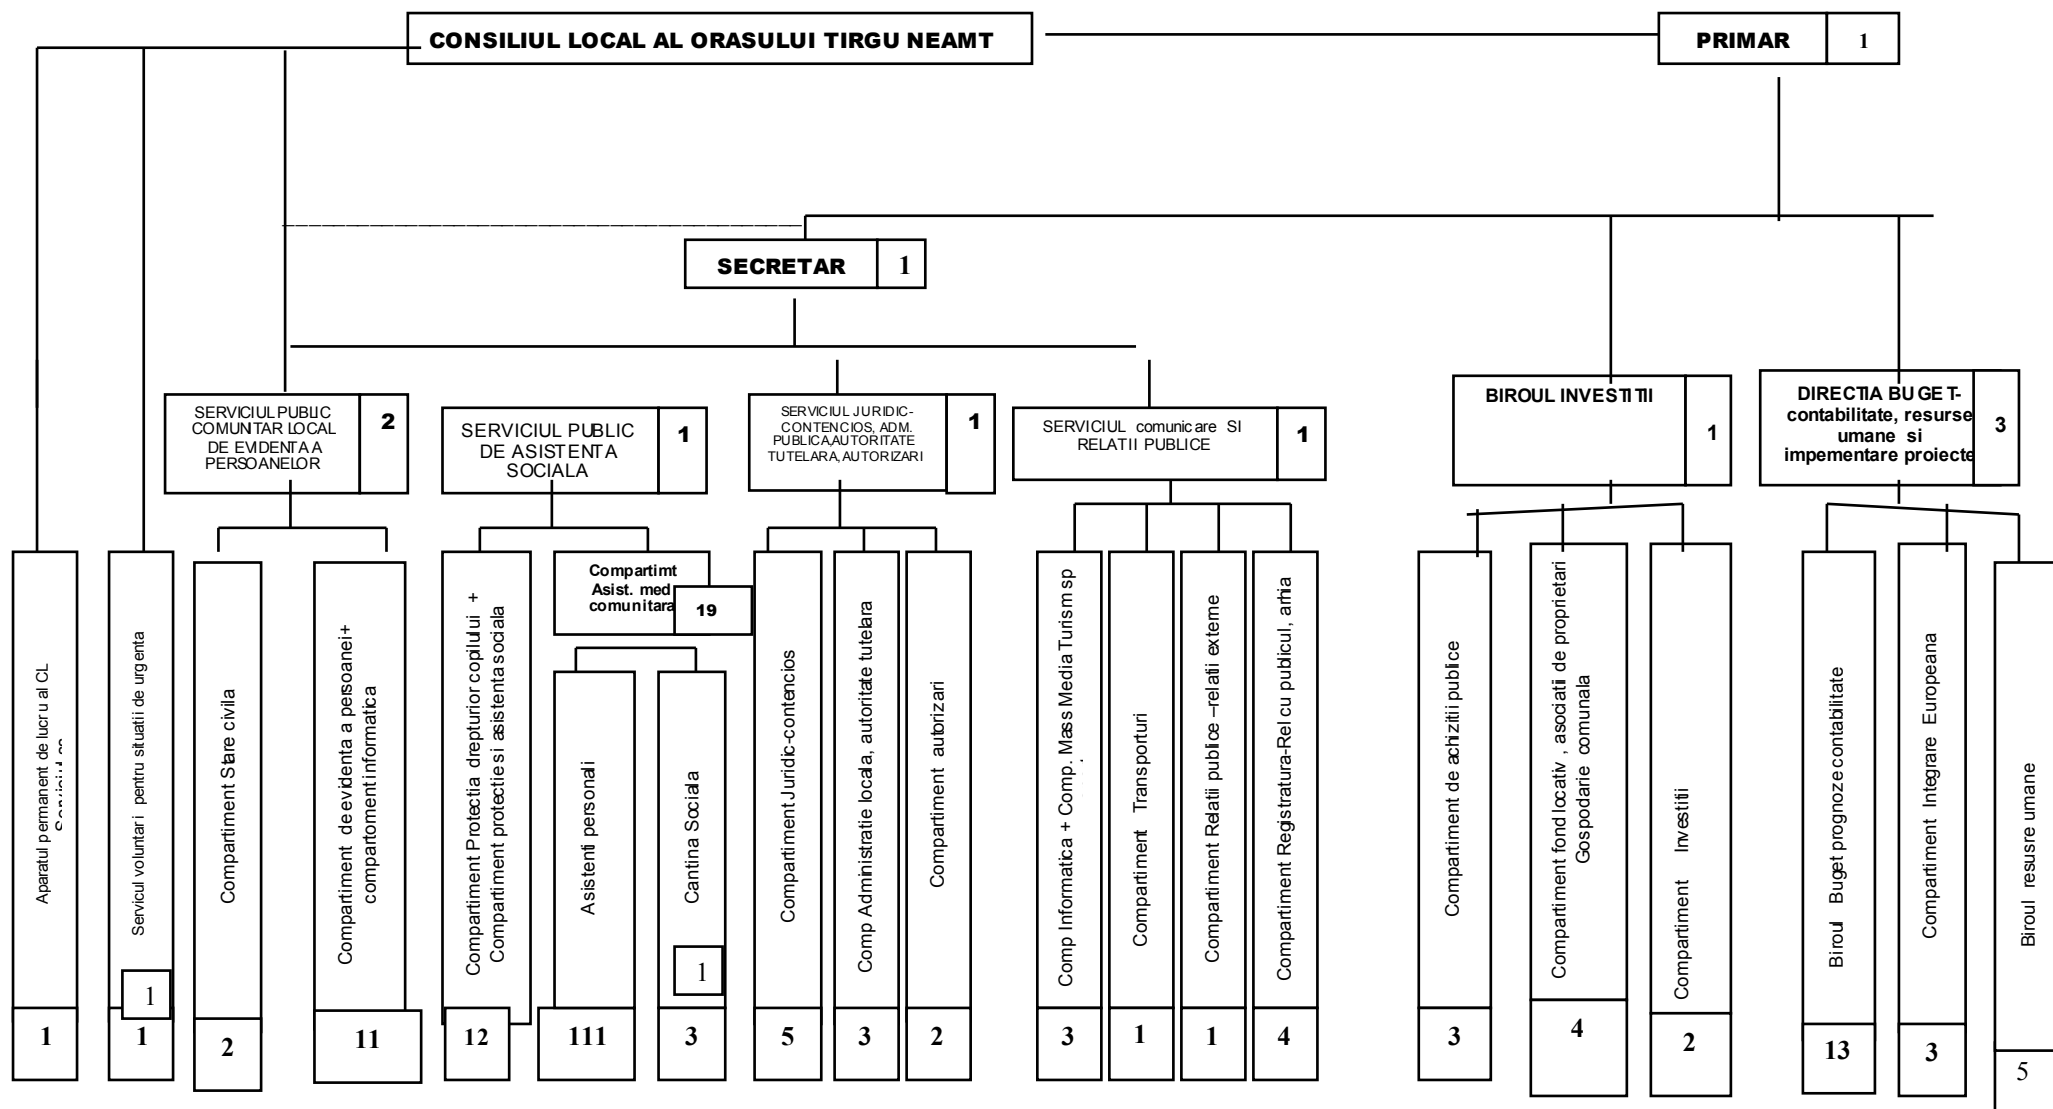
CONSILIUL LOCAL AL ORASULUI TIRGU NEAMT

PRIMAR 1

SECRETAR 1

SERVICIUL PUBLIC COMUNTAR LOCAL DE EVIDENTA A PERSOANELOR 2

SERVICIUL PUBLIC DE ASISTENTA SOCIALA 1

SERVICIUL JURIDIC-CONTENCIOS, ADM. PUBLICA,AUTORITATE TUTELARA, AUTORIZARI 1

SERVICIUL comunicare SI RELATII PUBLICE 1

BIROUL INVESTITII 1

DIRECTIA BUGET-contabilitate, resurse umane si impementare proiecte 3

Aparatul permanent de lucru al CL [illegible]
1

Serviciul voluntari pentru situatii de urgenta
1
1

Compartiment Stare civila
2

Compartiment de evidenta a persoanei+ compartoment informatica
11

Compartiment Protectia drepturior copilului + Compartiment protectie si asistenta sociala
12

Compartimt Asist. med comunitara 19

Asistenti personali
111

Cantina Sociala
1
3

Compartiment Juridic-contencios
5

Comp Administratie locala, autoritate tutelara
3

Compartiment autorizari
2

Comp Informatica + Comp. Mass Media Turism sp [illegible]
3

Compartiment Transporturi
1

Compartiment Relatii publice –relatii externe
1

Compartiment Registratura-Rel cu publicul, arhia
4

Compartiment de achizitii publice
3

Compartiment fond locativ , asociatii de proprietari Gospodarie comunala
4

Compartiment Investitii
2

Biroul Buget prognoze contabilitate
13

Compartiment Integrare Europeana
3

Biroul resusre umane
5